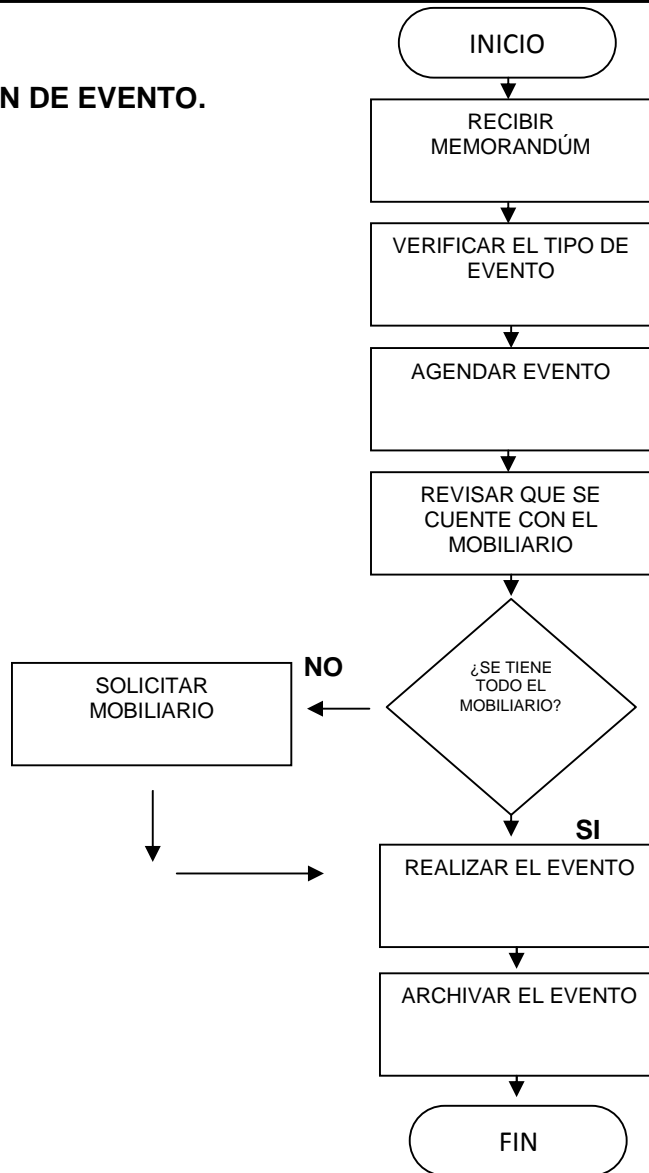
N DE EVENTO.

INICIO

RECIBIR MEMORANDÚM

VERIFICAR EL TIPO DE EVENTO

AGENDAR EVENTO

REVISAR QUE SE CUENTE CON EL MOBILIARIO

¿SE TIENE TODO EL MOBILIARIO?

NO

SOLICITAR MOBILIARIO

SI

REALIZAR EL EVENTO

ARCHIVAR EL EVENTO

FIN